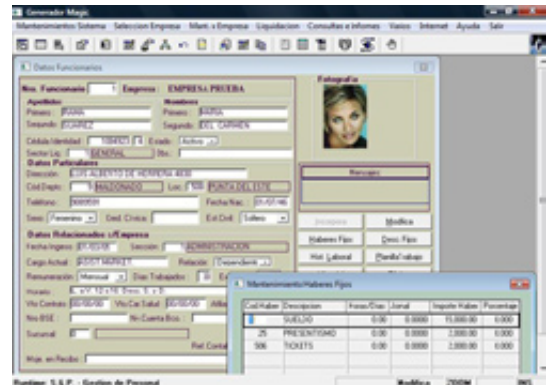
Generador Magic

Mantenimientos Sistema Seleccion Empresa Mant. x Empresa Liquidacion Consultas e Informes Varios Internet Ayuda Salir

Datos Funcionarios

Nro. Funcionario 1 Empresa: EMPRESA PRUEBA

Fotografia

Apellidos
Primero MARIA
Segundo SUAREZ

Nombres
Primero MARIA
Segundo DEL CARMEN

Cédula Identidad 1884321 Estado Activo

Sector Liq. 1 GENERAL Obs.

Datos Particulares

Dirección LUIS ALBERTO DE HERRERA 4830

Cod.Depto 1 MALDONADO Loc. 1 PUNTA DEL ESTE

Teléfono 9069591 Fecha Nac. 01/07/46

Sexo Femenino Cred. Cívica Est.Civil Soltero

Mensajes

Datos Relacionados c/Empresa

Fecha Ingreso 01/02/98 Sección 1 ADMINISTRACION

Cargo Actual ASISTENTE Relación Dependiente

Remuneración Mensual Dias Trabajados 30

Horario L a V 12 a 16. Sa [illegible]

Vto Contrato 00/00/00 Vto Car.Salud 00/00/00

Nro BSE Nº Cuenta Bco.

Sucursal 0

Ref. Contab.

Msje. en Recibo

Imagen Modifica

Haberes Fijos Desc. Fijos

Hist. Laboral Planilla Trabajo

Mantenimiento Haberes Fijos

| Cod.Haber | Descripcion | Horas/Dias | Jornal | Importe Haber | Porcentaje |
|---|---|---|---|---|---|
| 1 | SUELDO | 0.00 | 0.0000 | 15,000.00 | 0.000 |
| 25 | PRESENTISMO | 0.00 | 0.0000 | 2,000.00 | 0.000 |
| 506 | TICKETS | 0.00 | 0.0000 | 2,000.00 | 0.000 |

Runtime: S.S.P. - Gestion de Personal Modifica ZOOM INS